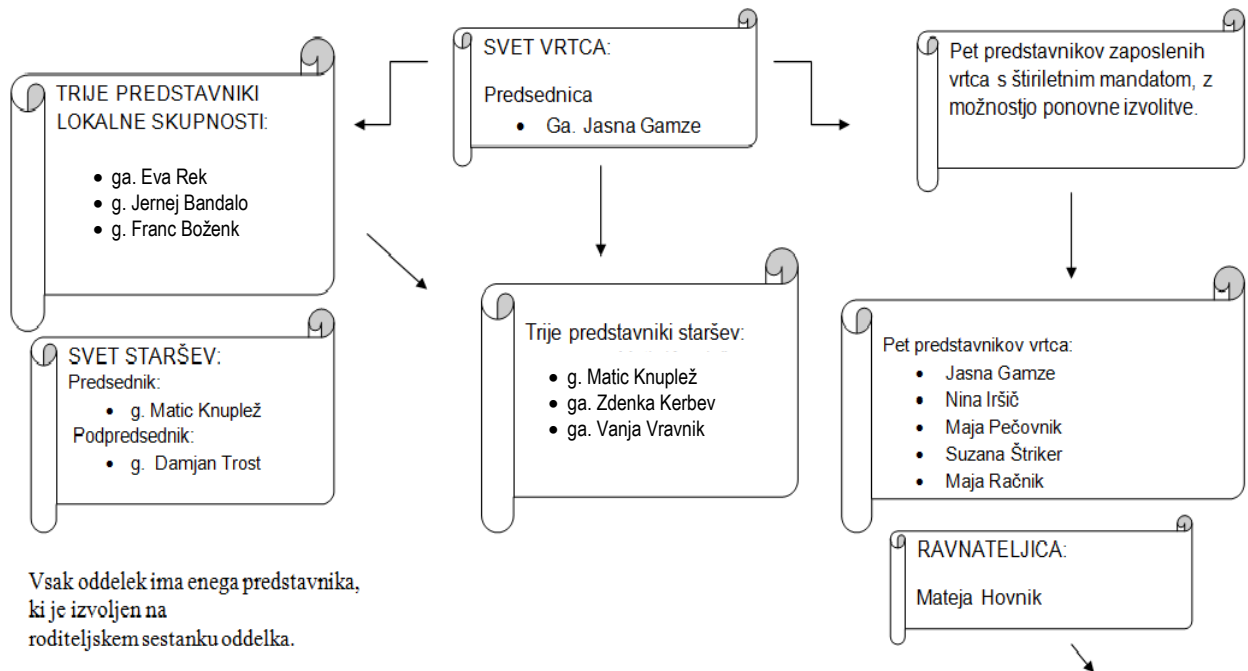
SVET VRTCA:

Predsednica
- Ga. Jasna Gamze

TRIJE PREDSTAVNIKI LOKALNE SKUPNOSTI:

- ga. Eva Rek
- g. Jernej Bandalo
- g. Franc Boženk

Pet predstavnikov zaposlenih vrtca s štiriletnim mandatom, z možnostjo ponovne izvolitve.

Trije predstavniki staršev:
- g. Matic Knuplež
- ga. Zdenka Kerbev
- ga. Vanja Vravnik

Pet predstavnikov vrtca:
- Jasna Gamze
- Nina Iršič
- Maja Pečovnik
- Suzana Štriker
- Maja Račnik

SVET STARŠEV:
Predsednik:
- g. Matic Knuplež

Podpredsednik:
- g. Damjan Trost

RAVNATELJICA:

Mateja Hovnik

Vsak oddelek ima enega predstavnika, ki je izvoljen na roditeljskem sestanku oddelka.